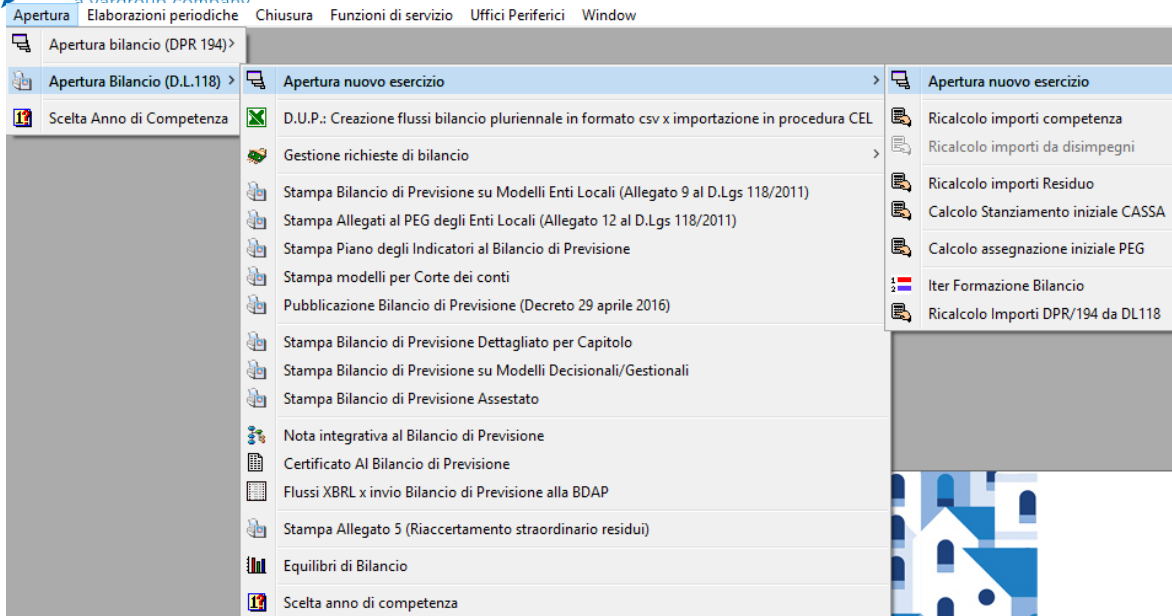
Apertura Elaborazioni periodiche Chiusura Funzioni di servizio Uffici Periferici Window

Apertura bilancio (DPR 194) >
Apertura Bilancio (D.L.118) >
Scelta Anno di Competenza

Apertura nuovo esercizio >
D.U.P.: Creazione flussi bilancio pluriennale in formato csv x importazione in procedura CEL
Gestione richieste di bilancio >
Stampa Bilancio di Previsione su Modelli Enti Locali (Allegato 9 al D.Lgs 118/2011)
Stampa Allegati al PEG degli Enti Locali (Allegato 12 al D.Lgs 118/2011)
Stampa Piano degli Indicatori al Bilancio di Previsione
Stampa modelli per Corte dei conti
Pubblicazione Bilancio di Previsione (Decreto 29 aprile 2016)
Stampa Bilancio di Previsione Dettagliato per Capitolo
Stampa Bilancio di Previsione su Modelli Decisionali/Gestionali
Stampa Bilancio di Previsione Assestato
Nota integrativa al Bilancio di Previsione
Certificato Al Bilancio di Previsione
Flussi XBRL x invio Bilancio di Previsione alla BDAP
Stampa Allegato 5 (Riaccertamento straordinario residui)
Equilibri di Bilancio
Scelta anno di competenza

Apertura nuovo esercizio
Ricalcolo importi competenza
Ricalcolo importi da disimpegni
Ricalcolo importi Residuo
Calcolo Stanziamento iniziale CASSA
Calcolo assegnazione iniziale PEG
Iter Formazione Bilancio
Ricalcolo Importi DPR/194 da DL118